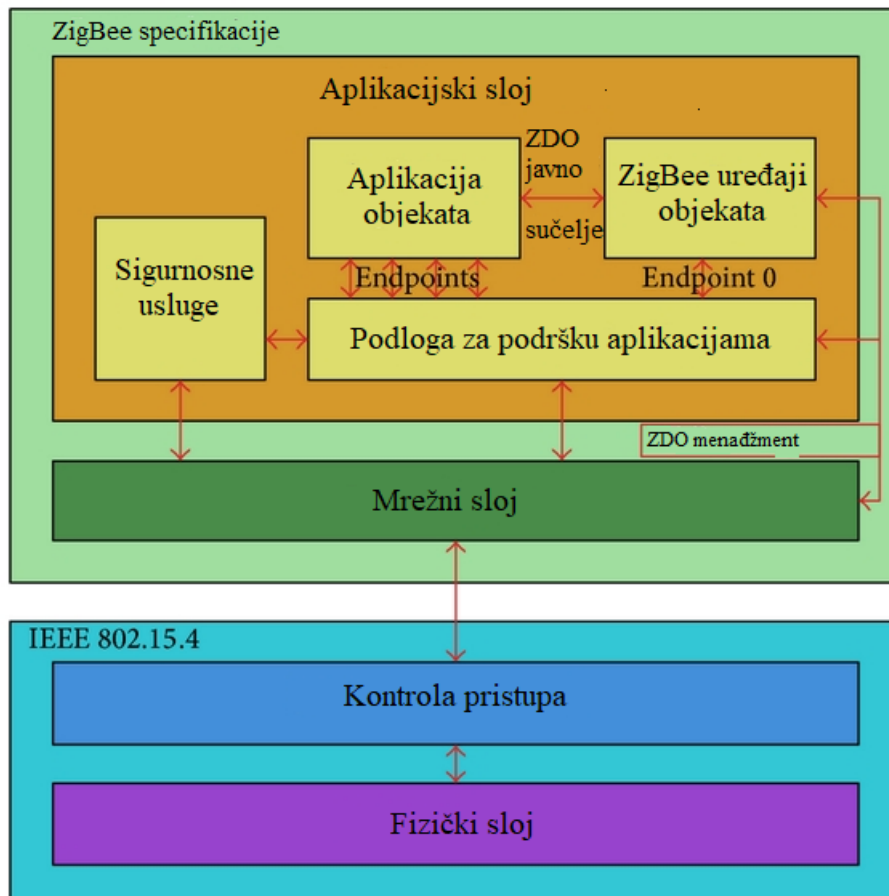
ZigBee specifikacije

Aplikacijski sloj

Aplikacija objekata

ZDO javno sučelje

ZigBee uređaji objekata

Sigurnosne usluge

Endpoints

Endpoint 0

Podloga za podršku aplikacijama

ZDO menadžment

Mrežni sloj

IEEE 802.15.4

Kontrola pristupa

Fizički sloj